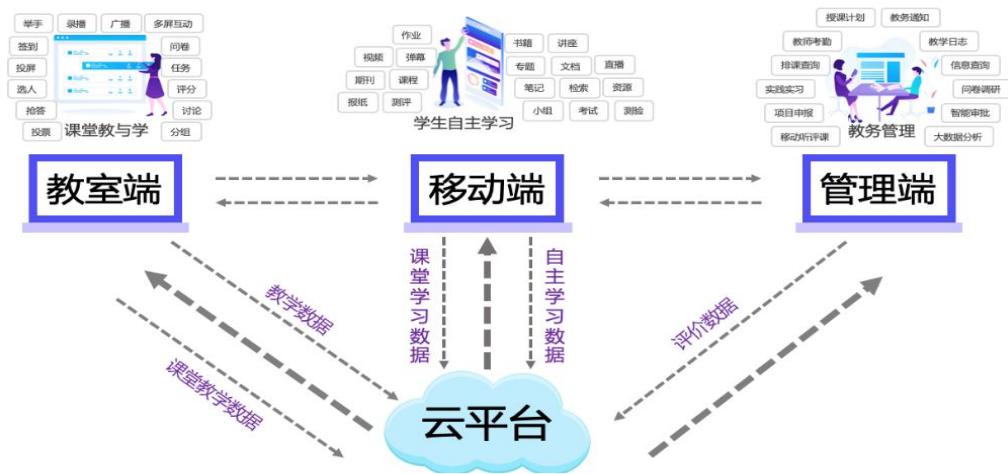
举手
录播
广播
多屏互动
签到
问卷
投屏
任务
选人
评分
抢答
讨论
投票
分组
课堂教与学

作业
视频
弹幕
期刊
课程
报纸
测评
书籍
讲座
专题
文档
直播
笔记
检索
资源
小组
考试
测验
学生自主学习

授课计划
教务通知
教师考勤
教学日志
排课查询
信息查询
实践实习
问卷调研
项目申报
智能审批
移动听评课
大数据分析
教务管理

教室端
移动端
管理端

教学数据
课堂教学数据
课堂学习数据
自主学习数据
评价数据

云平台